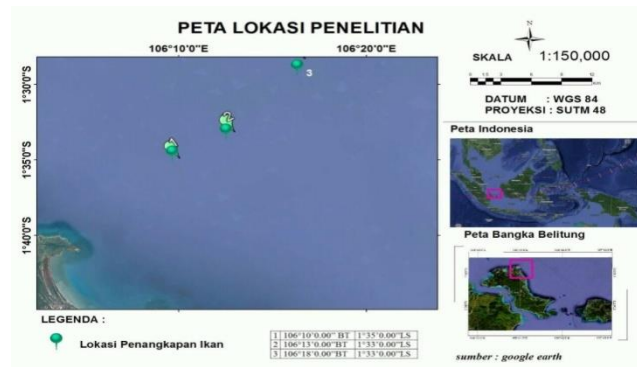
PETA LOKASI PENELITIAN

106°10'0"E

106°20'0"E

1°30'0"S

1°35'0"S

1°40'0"S

3

N

SKALA 1:150,000

DATUM : WGS 84
PROYEKSI : SUTM 48

Peta Indonesia

Peta Bangka Belitung

LEGENDA :

Lokasi Penangkapan Ikan

| 1 | 106°10'0.00"BT | 1°35'0.00"LS |
|---|---|---|
| 2 | 106°13'0.00"BT | 1°33'0.00"LS |
| 3 | 106°18'0.00"BT | 1°33'0.00"LS |

sumber : google earth